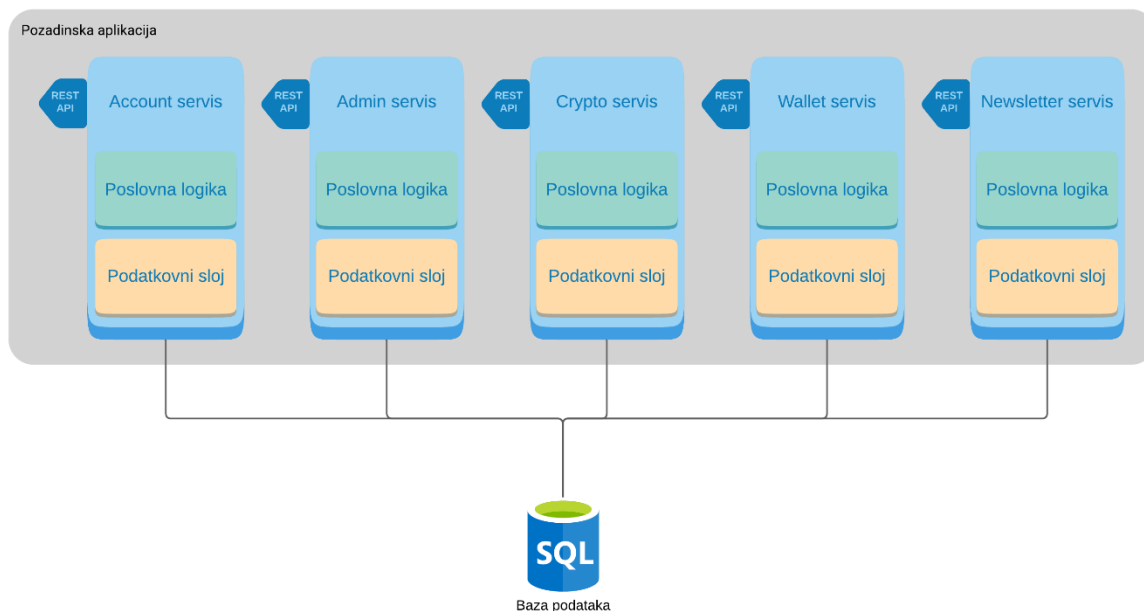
Pozadinska aplikacija

REST API

Account servis

Poslovna logika

Podatkovni sloj

REST API

Admin servis

Poslovna logika

Podatkovni sloj

REST API

Crypto servis

Poslovna logika

Podatkovni sloj

REST API

Wallet servis

Poslovna logika

Podatkovni sloj

REST API

Newsletter servis

Poslovna logika

Podatkovni sloj

SQL

Baza podataka